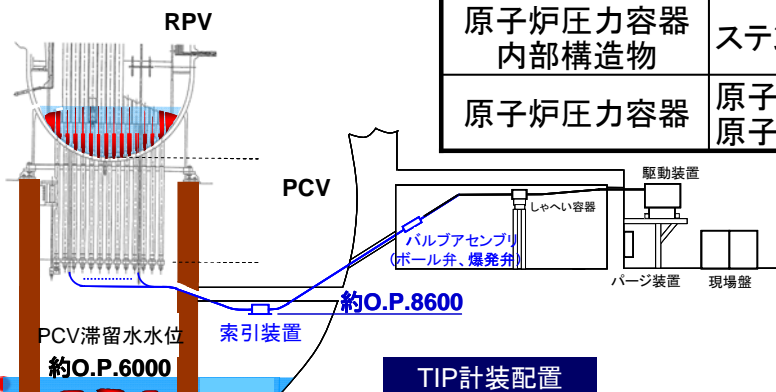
RPV

| 原子炉圧力容器内部構造物 | ステ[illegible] |
|---|---|
| 原子炉圧力容器 | 原子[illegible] 原子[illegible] |

PCV

駆動装置

しゃへい容器

バルブアセンブリ
(ボール弁、爆発弁)

パージ装置

現場盤

約O.P.8600

索引装置

PCV滞留水水位
約O.P.6000

TIP計装配置